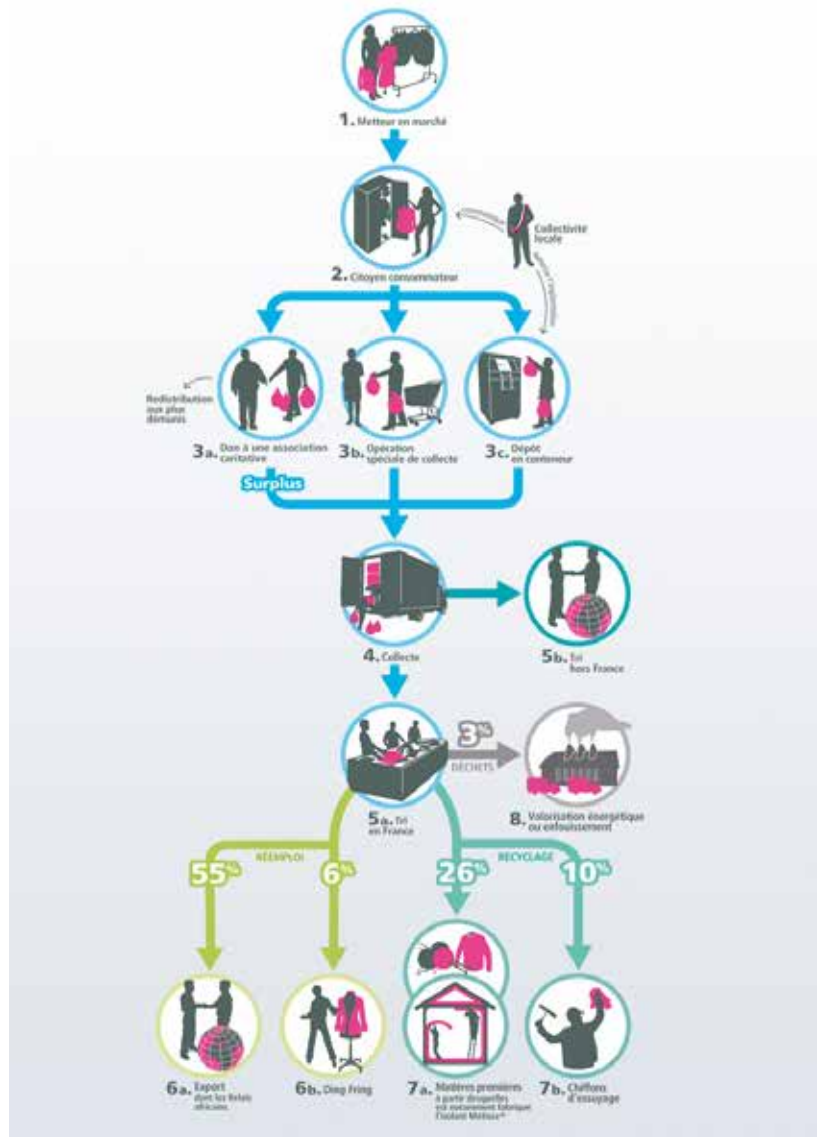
1. Metteur en marché

2. Citoyen consommateur

Collectivité locale

Redistribution aux plus démunis

3a. Don à une association caritative

3b. Opération spéciale de collecte

3c. Dépôt en conteneur

Surplus

4. Collecte

5b. Tri hors France

3%

DÉCHETS

5a. Tri en France

8. Valorisation énergétique ou enfouissement

RÉEMPLOI

RECYCLAGE

55%

6%

26%

10%

6a. Export dont les Relais africains

6b. Ding Fring

7a. Matières premières à partir desquelles est notamment fabriqué l'isolant Métisse®

7b. Chiffons d'essuyage